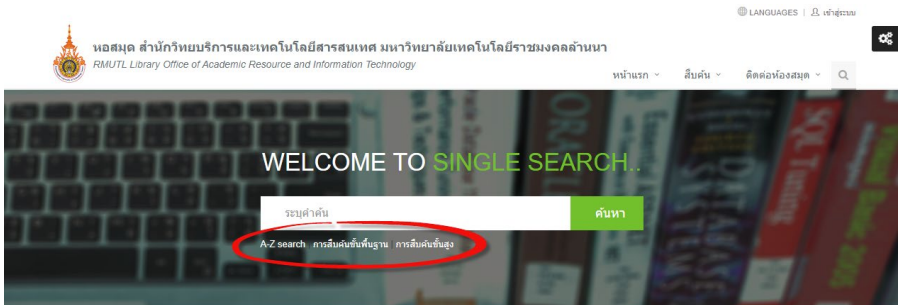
LANGUAGES | เข้าสู่ระบบ

หอสมุด สำนักวิทยบริการและเทคโนโลยีสารสนเทศ มหาวิทยาลัยเทคโนโลยีราชมงคลล้านนา
RMUTL Library Office of Academic Resource and Information Technology

หน้าแรก สืบค้น ติดต่อห้องสมุด

WELCOME TO SINGLE SEARCH..

ระบุคำค้น
ค้นหา

A-Z search การสืบค้นขั้นพื้นฐาน การสืบค้นขั้นสูง